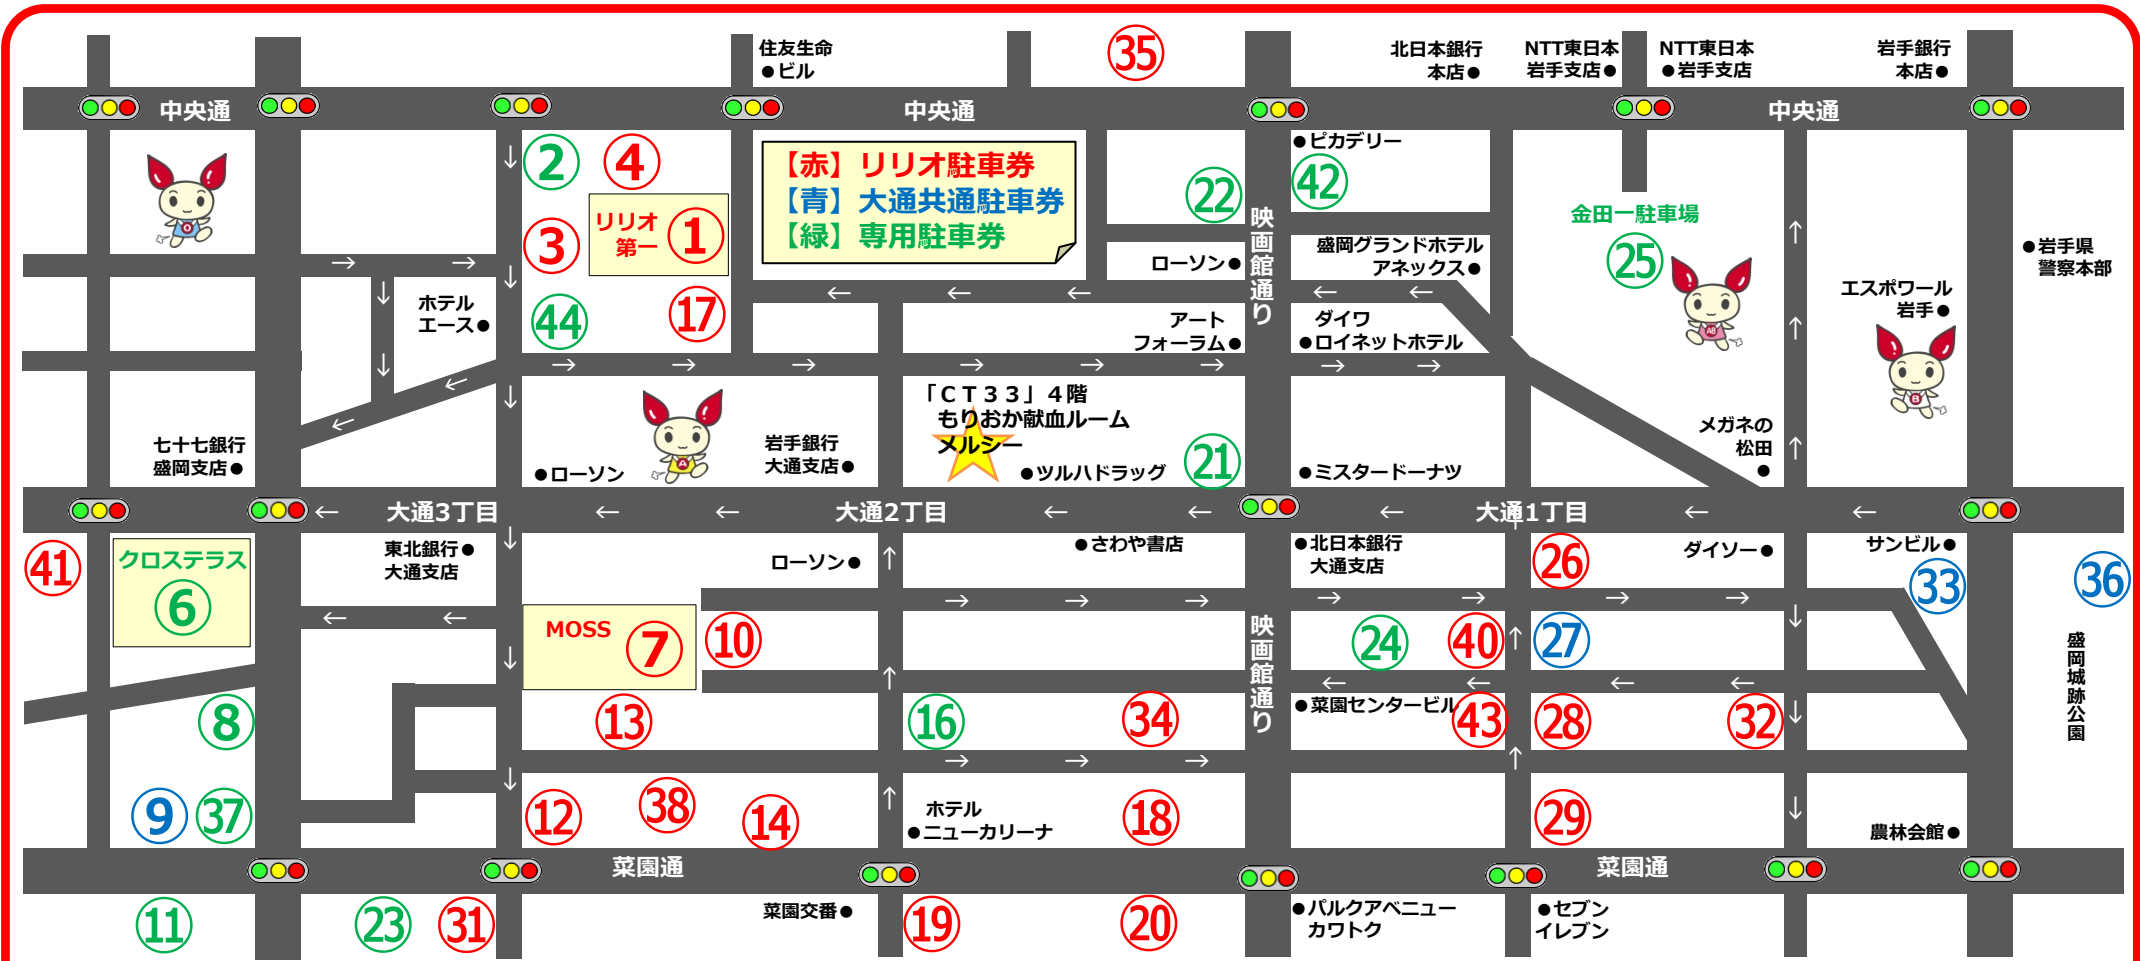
住友生命
●ビル

35

北日本銀行
本店●

NTT東日本
岩手支店●

NTT東日本
●岩手支店

岩手銀行
本店●

中央通

中央通

中央通

2

4

【赤】リリオ駐車券
【青】大通共通駐車券
【緑】専用駐車券

22

●ピカデリー

42

リリオ
第一

1

3

金田一駐車場

25

●岩手県
警察本部

ローソン●

映画館通り

盛岡グランドホテル
アネックス●

エスポワール
岩手●

ホテル
エース●

44

17

アート
フォーラム●

ダイワ
●ロイネットホテル

「CT33」4階
もりおか献血ルーム
メルシー

七十七銀行
盛岡支店●

●ローソン

岩手銀行
大通支店●

●ツルハドラッグ

21

●ミスタードーナツ

メガネの
松田
●

大通3丁目

大通2丁目

大通1丁目

41

クロステラス

6

東北銀行●
大通支店

ローソン●

●さわや書店

●北日本銀行
大通支店

26

ダイソー●

サンビル●

33

36

MOSS

7

10

映画館通り

24

40

27

盛岡城跡公園

8

13

16

34

●菜園センタービル

43

28

32

9

37

12

38

14

ホテル
●ニューカリーナ

18

29

農林会館●

菜園通

菜園通

11

23

31

菜園交番●

19

20

●パルクアベニュー
カワトク

●セブン
イレブン